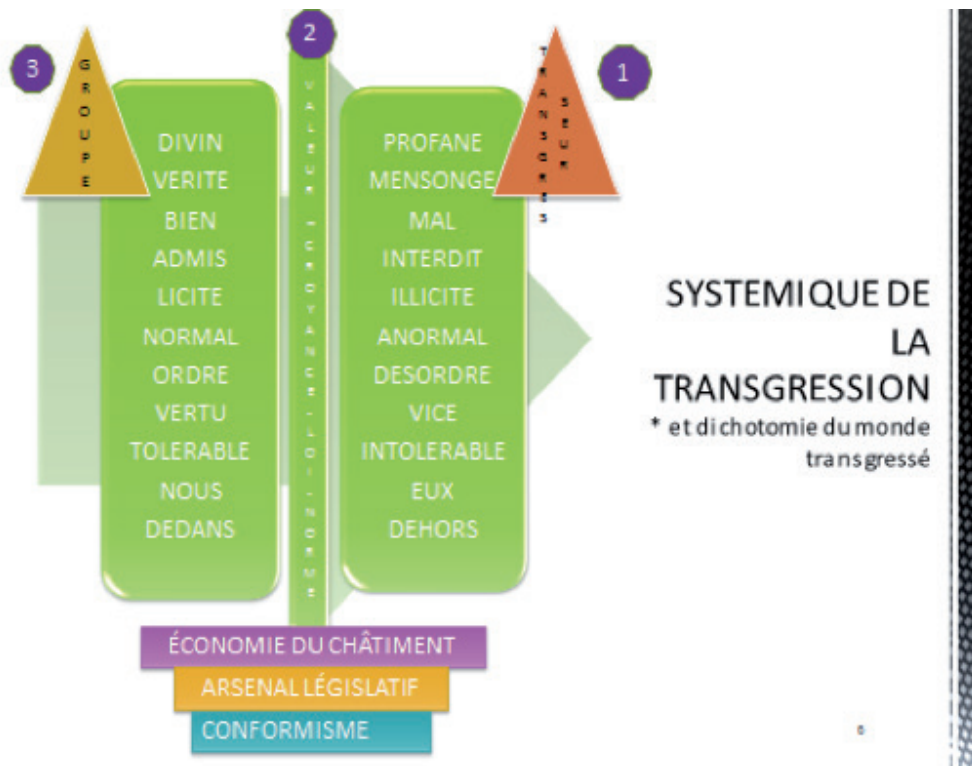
3

GROUPE

2

VALEUR – CROYANCE – LOI – NORME

1

TRANSGRESSEUR

DIVIN
VERITE
BIEN
ADMIS
LICITE
NORMAL
ORDRE
VERTU
TOLERABLE
NOUS
DEDANS

PROFANE
MENSONGE
MAL
INTERDIT
ILLICITE
ANORMAL
DESORDRE
VICE
INTOLERABLE
EUX
DEHORS

SYSTEMIQUE DE LA TRANSGRESSION
* et dichotomie du monde transgressé

ÉCONOMIE DU CHÂTIMENT
ARSENAL LÉGISLATIF
CONFORMISME

6